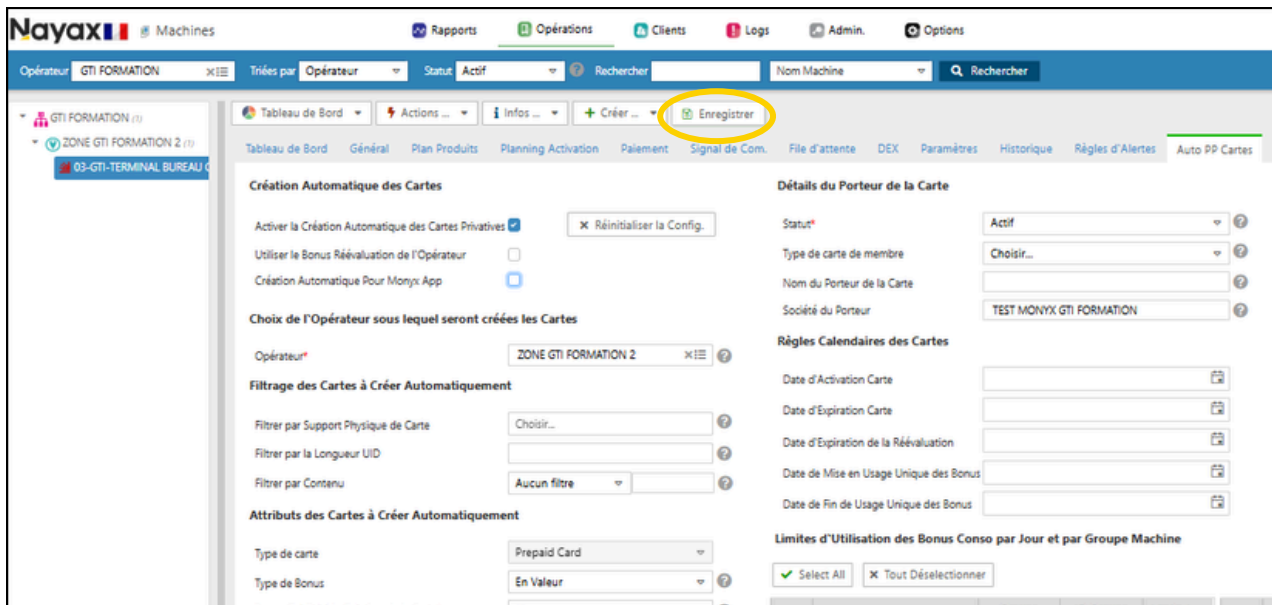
Nayax Machines

Rapports Opérations Clients Logs Admin. Options

Opérateur GTI FORMATION Triées par Opérateur Statut Actif Rechercher Nom Machine Rechercher

GTI FORMATION (1)
ZONE GTI FORMATION 2 (1)
03-GTI-TERMINAL BUREAU C

Tableau de Bord Actions ... Infos ... Créer ... Enregistrer

Tableau de Bord Général Plan Produits Planning Activation Paiement Signal de Com. File d'attente DEX Paramètres Historique Règles d'Alertes Auto PP Cartes

Création Automatique des Cartes

Activer la Création Automatique des Cartes Privatives
Réinitialiser la Config.
Utiliser le Bonus Réévaluation de l'Opérateur
Création Automatique Pour Monyx App

Choix de l'Opérateur sous lequel seront créées les Cartes

Opérateur* ZONE GTI FORMATION 2

Filtrage des Cartes à Créer Automatiquement

Filtrer par Support Physique de Carte Choisir...
Filtrer par la Longueur UID
Filtrer par Contenu Aucun filtre

Attributs des Cartes à Créer Automatiquement

Type de carte Prepaid Card
Type de Bonus En Valeur

Détails du Porteur de la Carte

Statut* Actif
Type de carte de membre Choisir...
Nom du Porteur de la Carte
Société du Porteur TEST MONYX GTI FORMATION

Règles Calendaires des Cartes

Date d'Activation Carte
Date d'Expiration Carte
Date d'Expiration de la Réévaluation
Date de Mise en Usage Unique des Bonus
Date de Fin de Usage Unique des Bonus

Limites d'Utilisation des Bonus Conso par Jour et par Groupe Machine

Select All Tout Déselectionner